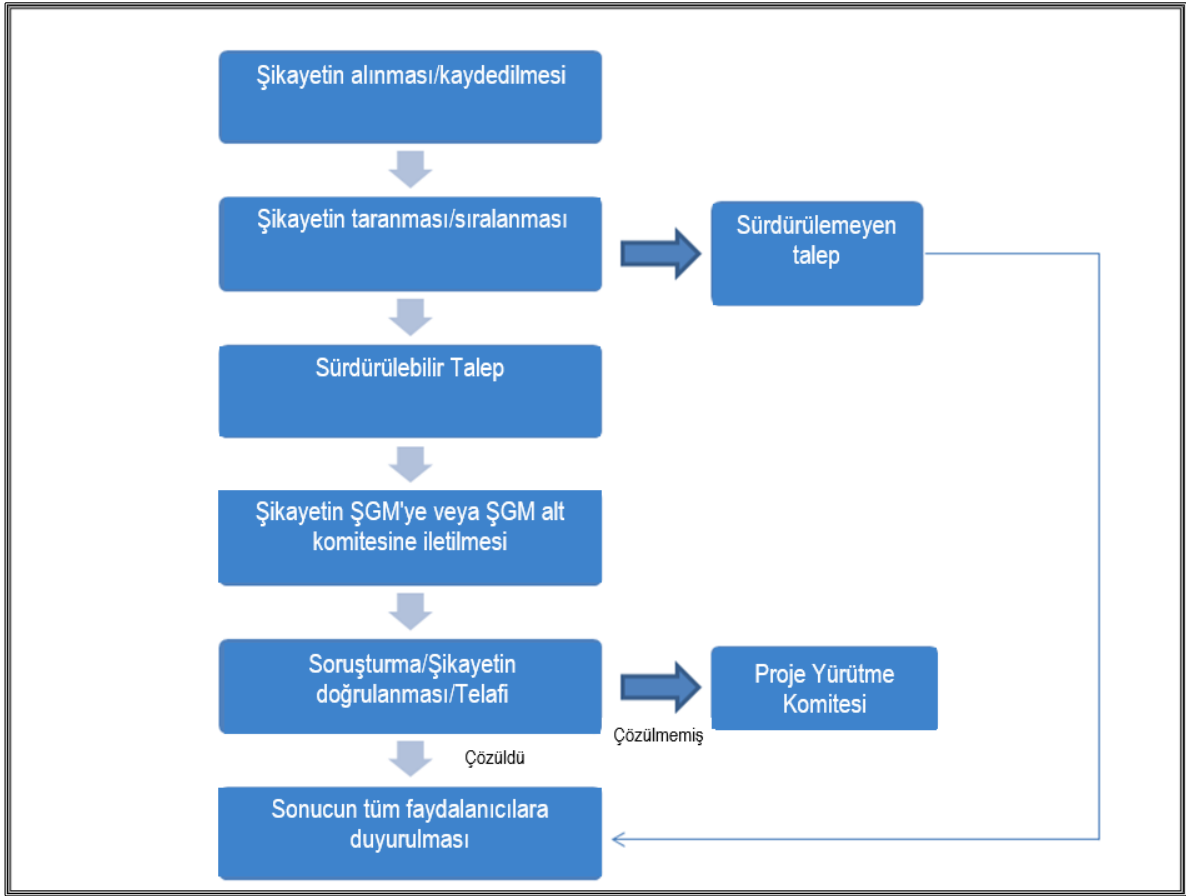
Şikayetin alınması/kaydedilmesi

Şikayetin taranması/sıralanması

Sürdürülemeyen talep

Sürdürülebilir Talep

Şikayetin ŞGM'ye veya ŞGM alt komitesine iletilmesi

Soruşturma/Şikayetin doğrulanması/Telafi

Proje Yürütme Komitesi

Çözülmemiş

Çözüldü

Sonucun tüm faydalanıcılara duyurulması